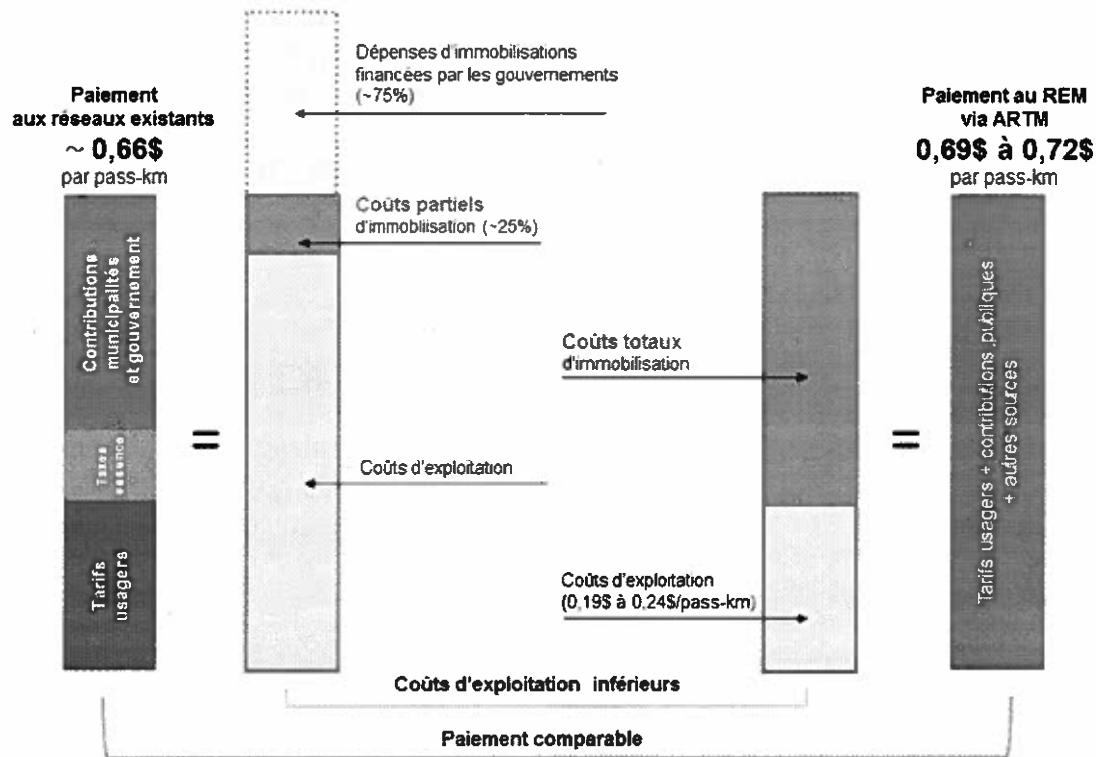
Paiement aux réseaux existants
~ 0,66$
par pass-km

Contributions municipalités et gouvernement

Taxes essence

Tarifs usagers

=

Dépenses d'immobilisations financées par les gouvernements (~75%)

Coûts partiels d'immobilisation (~25%)

Coûts d'exploitation

Coûts totaux d'immobilisation

Coûts d'exploitation (0,19$ à 0,24$/pass-km)

Paiement au REM via ARTM
0,69$ à 0,72$
par pass-km

=

Tarifs usagers + contributions publiques + autres sources

Coûts d'exploitation inférieurs

Paiement comparable